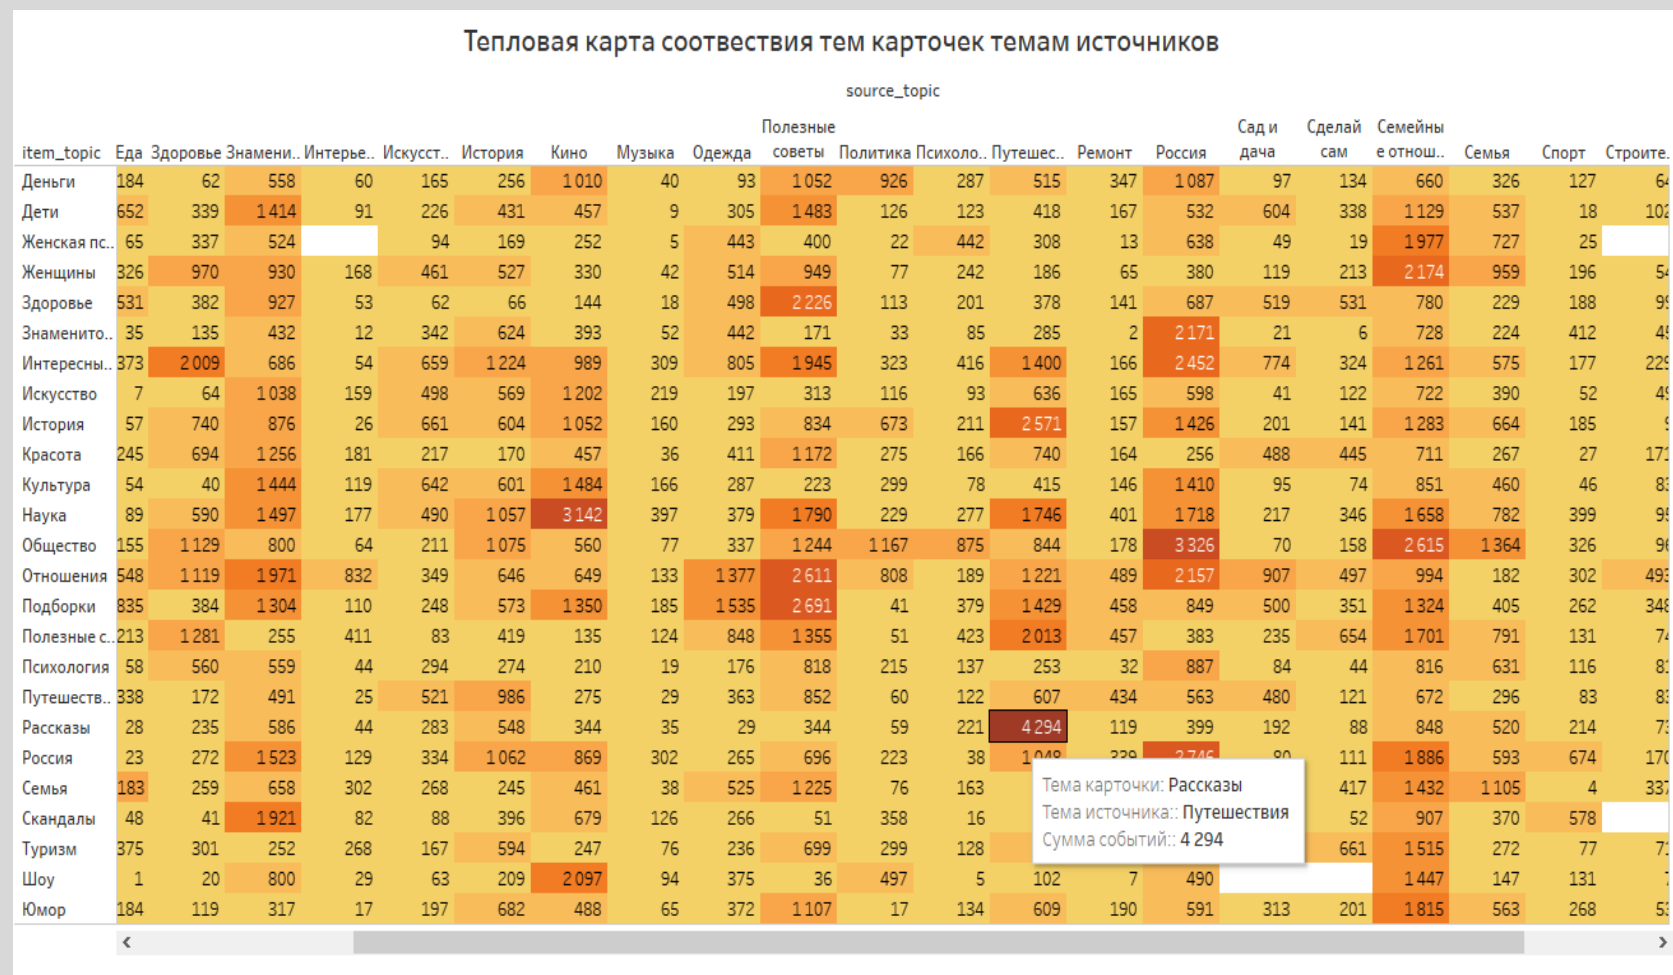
Тепловая карта соотвествия тем карточек темам источников

source_topic

| item_topic | Еда | Здоровье | Знамени.. | Интерье.. | Искусст.. | История | Кино | Музыка | Одежда | Полезные советы | Политика | Психоло.. | Путешес.. | Ремонт | Россия | Сад и дача | Сделай сам | Семейны е отнош.. | Семья | Спорт | Строите. |
|---|---|---|---|---|---|---|---|---|---|---|---|---|---|---|---|---|---|---|---|---|---|
| Деньги | 184 | 62 | 558 | 60 | 165 | 256 | 1 010 | 40 | 93 | 1 052 | 926 | 287 | 515 | 347 | 1 087 | 97 | 134 | 660 | 326 | 127 | 64 |
| Дети | 652 | 339 | 1 414 | 91 | 226 | 431 | 457 | 9 | 305 | 1 483 | 126 | 123 | 418 | 167 | 532 | 604 | 338 | 1 129 | 537 | 18 | 102 |
| Женская пс.. | 65 | 337 | 524 | | 94 | 169 | 252 | 5 | 443 | 400 | 22 | 442 | 308 | 13 | 638 | 49 | 19 | 1 977 | 727 | 25 | |
| Женщины | 326 | 970 | 930 | 168 | 461 | 527 | 330 | 42 | 514 | 949 | 77 | 242 | 186 | 65 | 380 | 119 | 213 | 2 174 | 959 | 196 | 54 |
| Здоровье | 531 | 382 | 927 | 53 | 62 | 66 | 144 | 18 | 498 | 2 226 | 113 | 201 | 378 | 141 | 687 | 519 | 531 | 780 | 229 | 188 | 99 |
| Знаменито.. | 35 | 135 | 432 | 12 | 342 | 624 | 393 | 52 | 442 | 171 | 33 | 85 | 285 | 2 | 2 171 | 21 | 6 | 728 | 224 | 412 | 45 |
| Интересны.. | 373 | 2 009 | 686 | 54 | 659 | 1 224 | 989 | 309 | 805 | 1 945 | 323 | 416 | 1 400 | 166 | 2 452 | 774 | 324 | 1 261 | 575 | 177 | 229 |
| Искусство | 7 | 64 | 1 038 | 159 | 498 | 569 | 1 202 | 219 | 197 | 313 | 116 | 93 | 636 | 165 | 598 | 41 | 122 | 722 | 390 | 52 | 49 |
| История | 57 | 740 | 876 | 26 | 661 | 604 | 1 052 | 160 | 293 | 834 | 673 | 211 | 2 571 | 157 | 1 426 | 201 | 141 | 1 283 | 664 | 185 | 9 |
| Красота | 245 | 694 | 1 256 | 181 | 217 | 170 | 457 | 36 | 411 | 1 172 | 275 | 166 | 740 | 164 | 256 | 488 | 445 | 711 | 267 | 27 | 171 |
| Культура | 54 | 40 | 1 444 | 119 | 642 | 601 | 1 484 | 166 | 287 | 223 | 299 | 78 | 415 | 146 | 1 410 | 95 | 74 | 851 | 460 | 46 | 83 |
| Наука | 89 | 590 | 1 497 | 177 | 490 | 1 057 | 3 142 | 397 | 379 | 1 790 | 229 | 277 | 1 746 | 401 | 1 718 | 217 | 346 | 1 658 | 782 | 399 | 99 |
| Общество | 155 | 1 129 | 800 | 64 | 211 | 1 075 | 560 | 77 | 337 | 1 244 | 1 167 | 875 | 844 | 178 | 3 326 | 70 | 158 | 2 615 | 1 364 | 326 | 96 |
| Отношения | 548 | 1 119 | 1 971 | 832 | 349 | 646 | 649 | 133 | 1 377 | 2 611 | 808 | 189 | 1 221 | 489 | 2 157 | 907 | 497 | 994 | 182 | 302 | 493 |
| Подборки | 835 | 384 | 1 304 | 110 | 248 | 573 | 1 350 | 185 | 1 535 | 2 691 | 41 | 379 | 1 429 | 458 | 849 | 500 | 351 | 1 324 | 405 | 262 | 348 |
| Полезные с.. | 213 | 1 281 | 255 | 411 | 83 | 419 | 135 | 124 | 848 | 1 355 | 51 | 423 | 2 013 | 457 | 383 | 235 | 654 | 1 701 | 791 | 131 | 74 |
| Психология | 58 | 560 | 559 | 44 | 294 | 274 | 210 | 19 | 176 | 818 | 215 | 137 | 253 | 32 | 887 | 84 | 44 | 816 | 631 | 116 | 81 |
| Путешеств.. | 338 | 172 | 491 | 25 | 521 | 986 | 275 | 29 | 363 | 852 | 60 | 122 | 607 | 434 | 563 | 480 | 121 | 672 | 296 | 83 | 83 |
| Рассказы | 28 | 235 | 586 | 44 | 283 | 548 | 344 | 35 | 29 | 344 | 59 | 221 | 4 294 | 119 | 399 | 192 | 88 | 848 | 520 | 214 | 73 |
| Россия | 23 | 272 | 1 523 | 129 | 334 | 1 062 | 869 | 302 | 265 | 696 | 223 | 38 | 1 048 | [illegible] | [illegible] | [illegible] | 111 | 1 886 | 593 | 674 | 170 |
| Семья | 183 | 259 | 658 | 302 | 268 | 245 | 461 | 38 | 525 | 1 225 | 76 | 163 | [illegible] | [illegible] | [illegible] | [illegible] | 417 | 1 432 | 1 105 | 4 | 337 |
| Скандалы | 48 | 41 | 1 921 | 82 | 88 | 396 | 679 | 126 | 266 | 51 | 358 | 16 | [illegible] | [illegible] | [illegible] | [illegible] | 52 | 907 | 370 | 578 | |
| Туризм | 375 | 301 | 252 | 268 | 167 | 594 | 247 | 76 | 236 | 699 | 299 | 128 | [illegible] | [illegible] | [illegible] | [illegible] | 661 | 1 515 | 272 | 77 | 71 |
| Шоу | 1 | 20 | 800 | 29 | 63 | 209 | 2 097 | 94 | 375 | 36 | 497 | 5 | 102 | 7 | 490 | | | 1 447 | 147 | 131 | 7 |
| Юмор | 184 | 119 | 317 | 17 | 197 | 682 | 488 | 65 | 372 | 1 107 | 17 | 134 | 609 | 190 | 591 | 313 | 201 | 1 815 | 563 | 268 | 53 |

Тема карточки: Рассказы
Тема источника:: Путешествия
Сумма событий:: 4 294